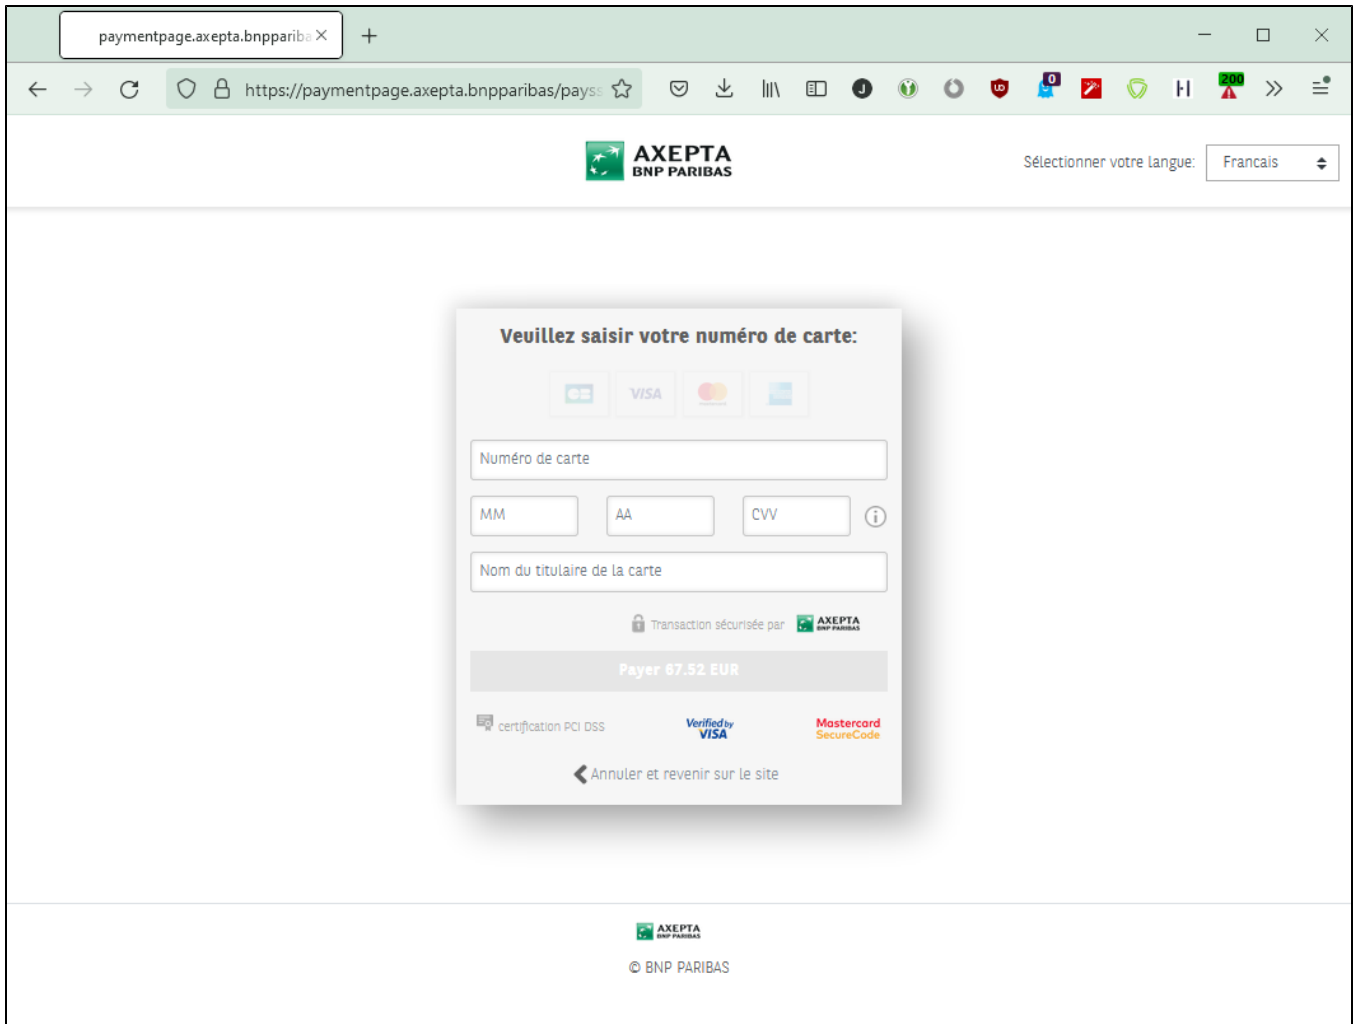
paymentpage.axepta.bnppariba

https://paymentpage.axepta.bnpparibas/pays

0

200

AXEPTA
BNP PARIBAS

Sélectionner votre langue: Francais

Veuillez saisir votre numéro de carte:

VISA

Numéro de carte

MM

AA

CVV

Nom du titulaire de la carte

Transaction sécurisée par AXEPTA BNP PARIBAS

Payer 67.52 EUR

certification PCI DSS

Verified by VISA

Mastercard SecureCode

Annuler et revenir sur le site

AXEPTA BNP PARIBAS

© BNP PARIBAS